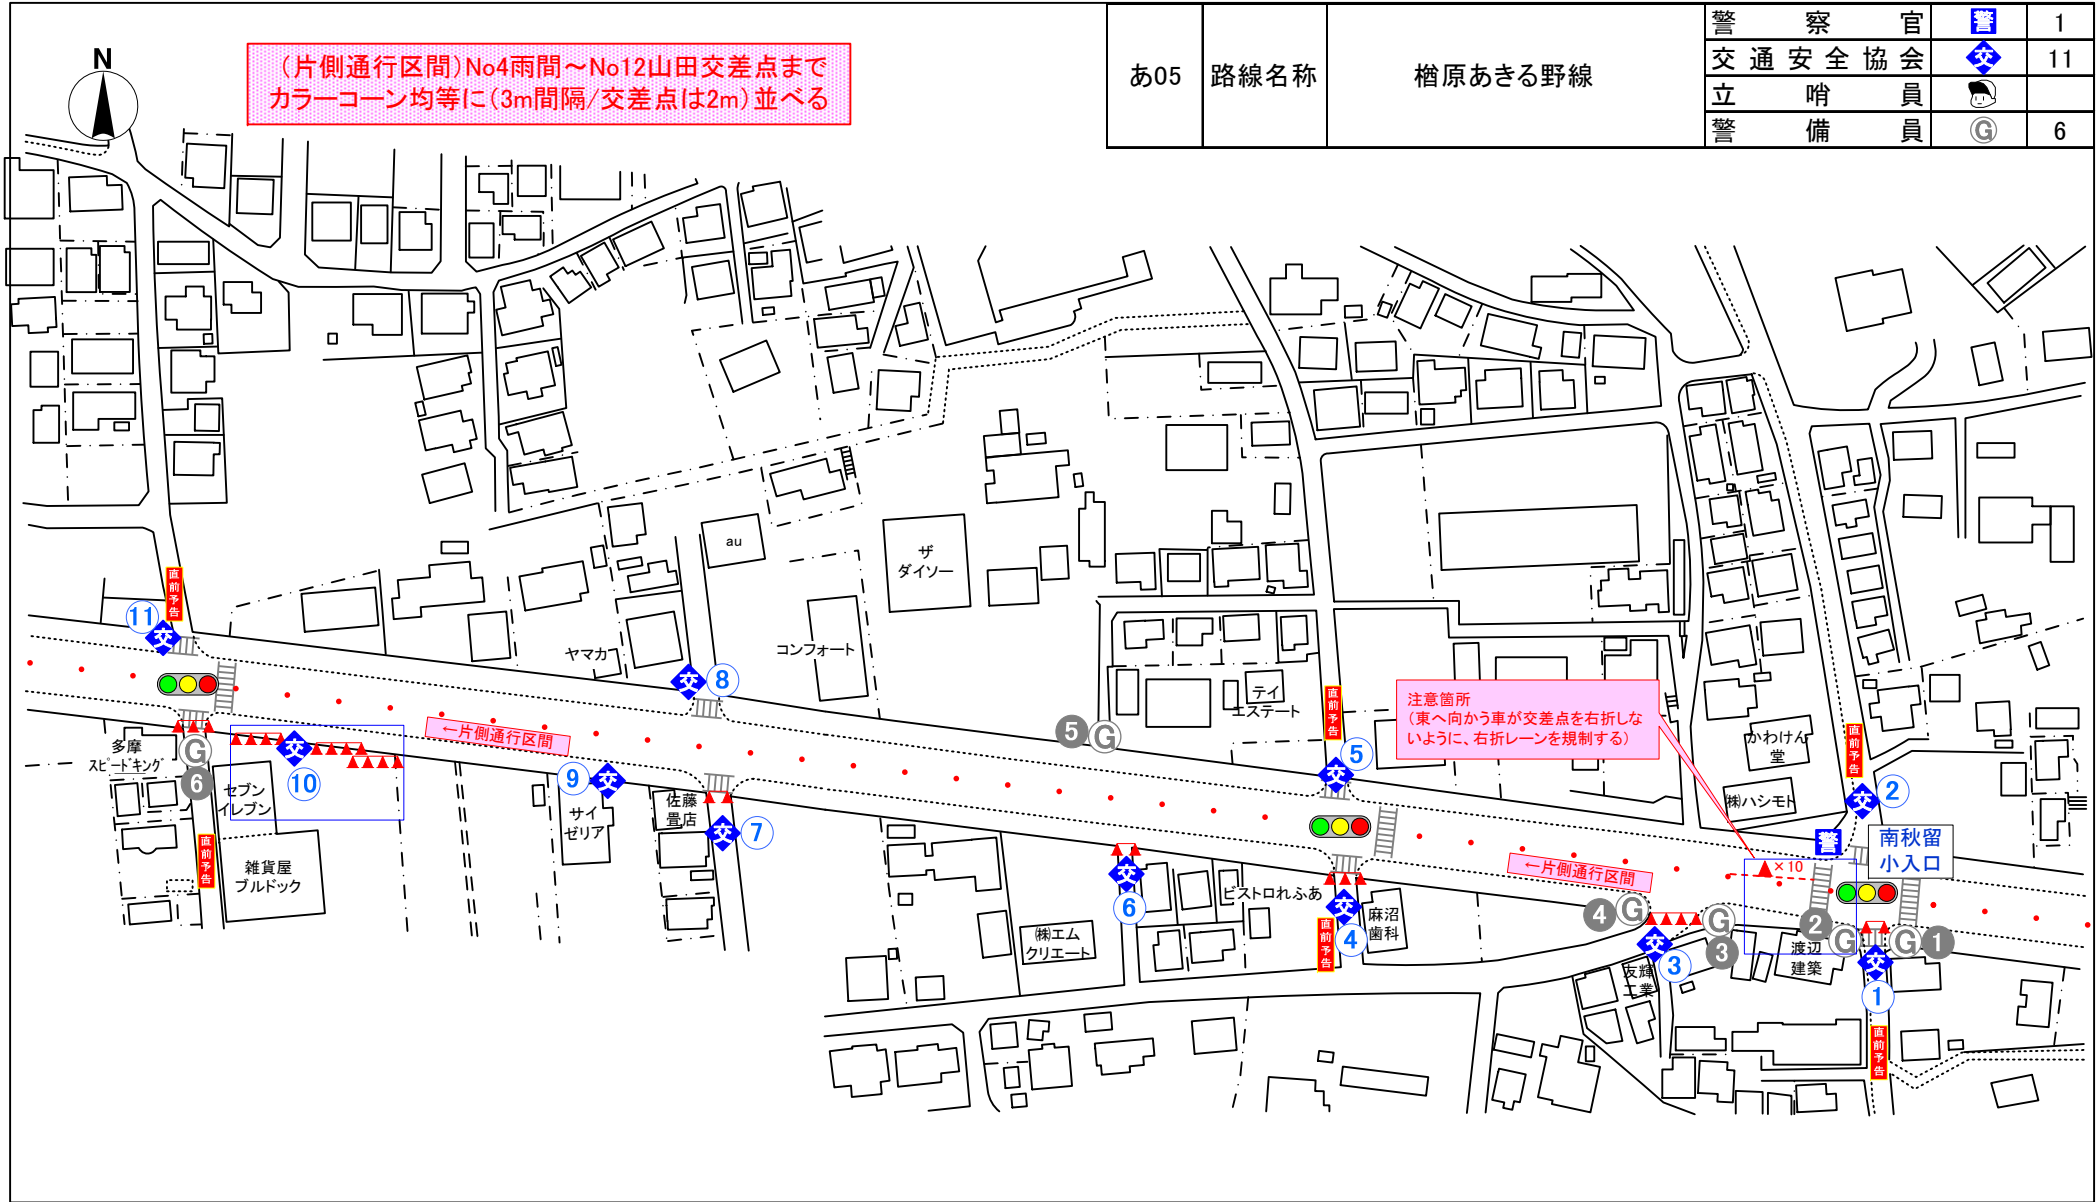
N

（片側通行区間）No4雨間〜No12山田交差点まで
カラーコーン均等に（3m間隔/交差点は2m）並べる

| あ05 | 路線名称 | 楢原あきる野線 |
|---|---|---|

| 警察官 | 警 | 1 |
|---|---|---|
| 交通安全協会 | 交 | 11 |
| 立哨員 | | |
| 警備員 | G | 6 |

直前予告
11 交
多摩スピードキング
G 6
交 10
セブンイレブン
直前予告
雑貨屋ブルドック
←片側通行区間
ヤマカ
au
ザダイソー
コンフォート
交 8
9 交
サイゼリア
佐藤畳店
交 7
5 G
テイエステート
直前予告
5 交
注意箇所
（東へ向かう車が交差点を右折しないように、右折レーンを規制する）
交 6
ビストロれふあ
交 4
直前予告
麻沼歯科
㈱エムクリエート
かわけん堂
㈱ハシモト
直前予告
交 2
警
南秋留小入口
×10
←片側通行区間
4 G
G 3
交 3
友輝工業
2 G
G 1
渡辺建築
交 1
直前予告